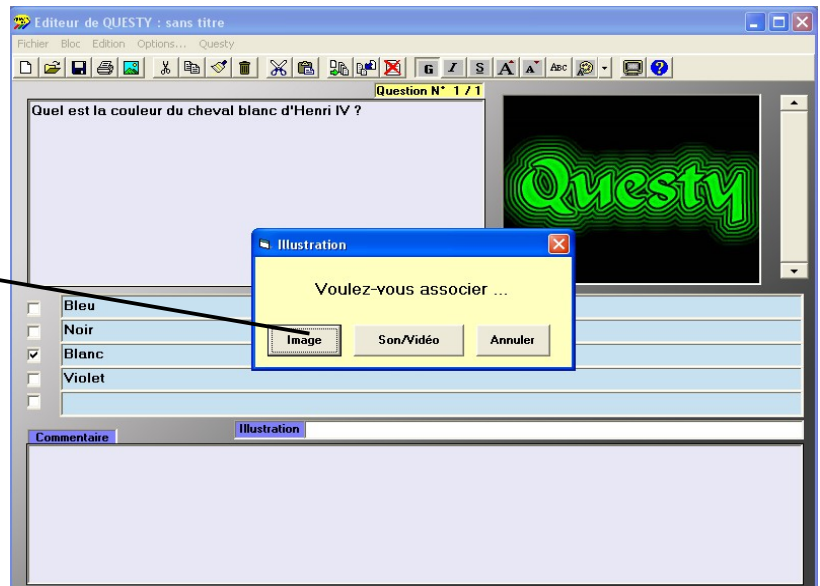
Editeur de QUESTY : sans titre

Fichier Bloc Edition Options... Questy

G I S A A ABC

Question N° 1 / 1

Quel est la couleur du cheval blanc d'Henri IV ?

Questy

Illustration

Voulez-vous associer ...

Image Son/Vidéo Annuler

Bleu
Noir
Blanc
Violet

Illustration

Commentaire